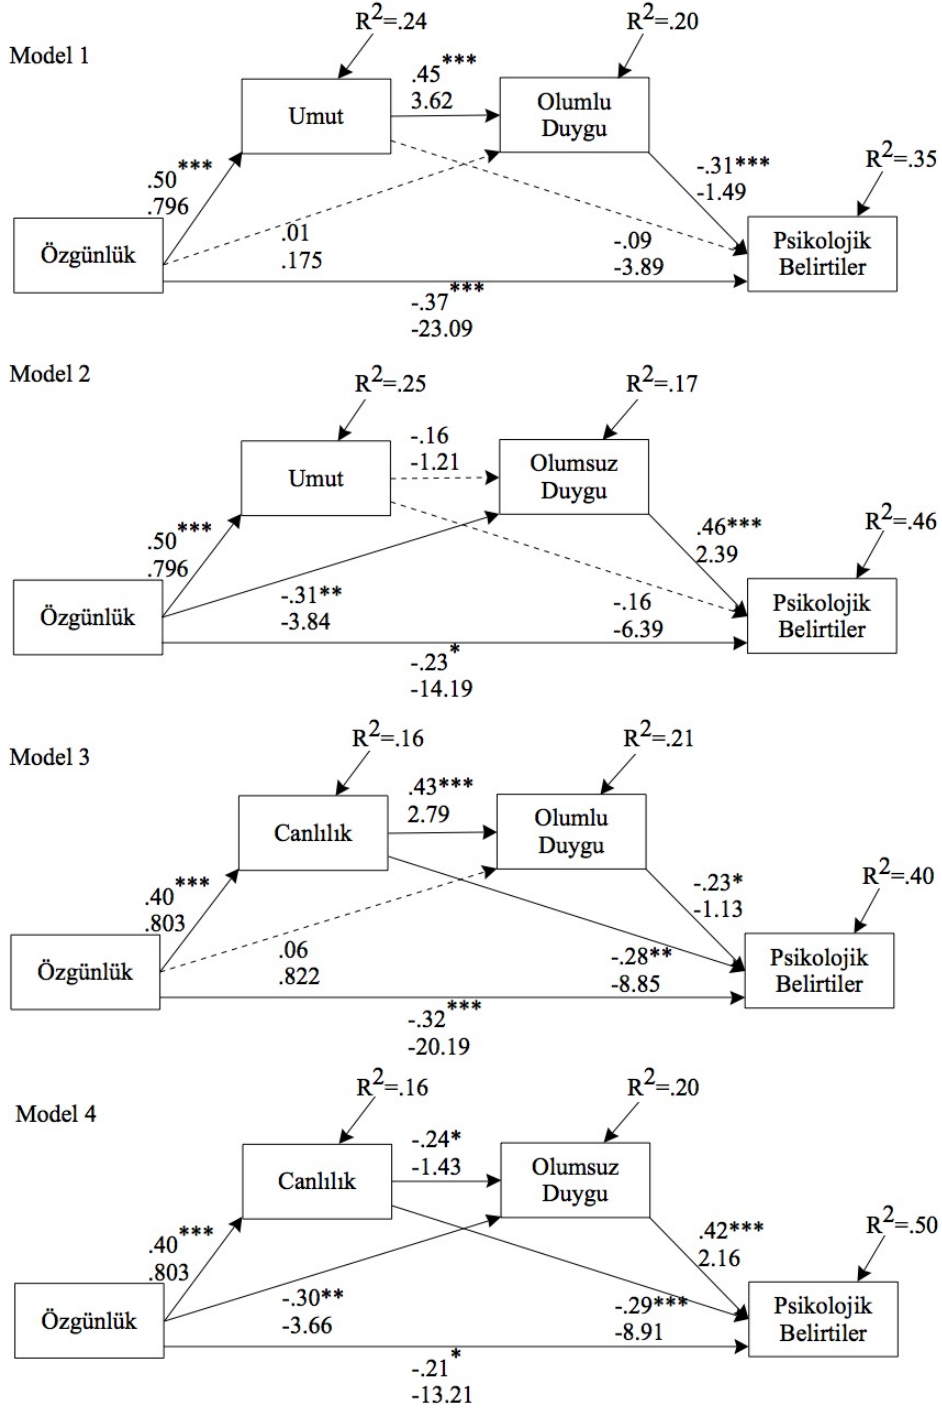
Model 1

$R^2$=.24

$R^2$=.20

Umut

.45***
3.62

Olumlu Duygu

$R^2$=.35

.50***
.796

-.31***
-1.49

Özgünlük

.01
.175

-.09
-3.89

Psikolojik Belirtiler

-.37***
-23.09

Model 2

$R^2$=.25

$R^2$=.17

-.16
-1.21

Umut

Olumsuz Duygu

.50***
.796

.46***
2.39

$R^2$=.46

Özgünlük

-.31**
-3.84

-.16
-6.39

Psikolojik Belirtiler

-.23*
-14.19

Model 3

$R^2$=.16

$R^2$=.21

.43***
2.79

Canlılık

Olumlu Duygu

.40***
.803

-.23*
-1.13

$R^2$=.40

Özgünlük

.06
.822

-.28**
-8.85

Psikolojik Belirtiler

-.32***
-20.19

Model 4

$R^2$=.16

$R^2$=.20

-.24*
-1.43

Canlılık

Olumsuz Duygu

.40***
.803

.42***
2.16

$R^2$=.50

Özgünlük

-.30**
-3.66

-.29***
-8.91

Psikolojik Belirtiler

-.21*
-13.21